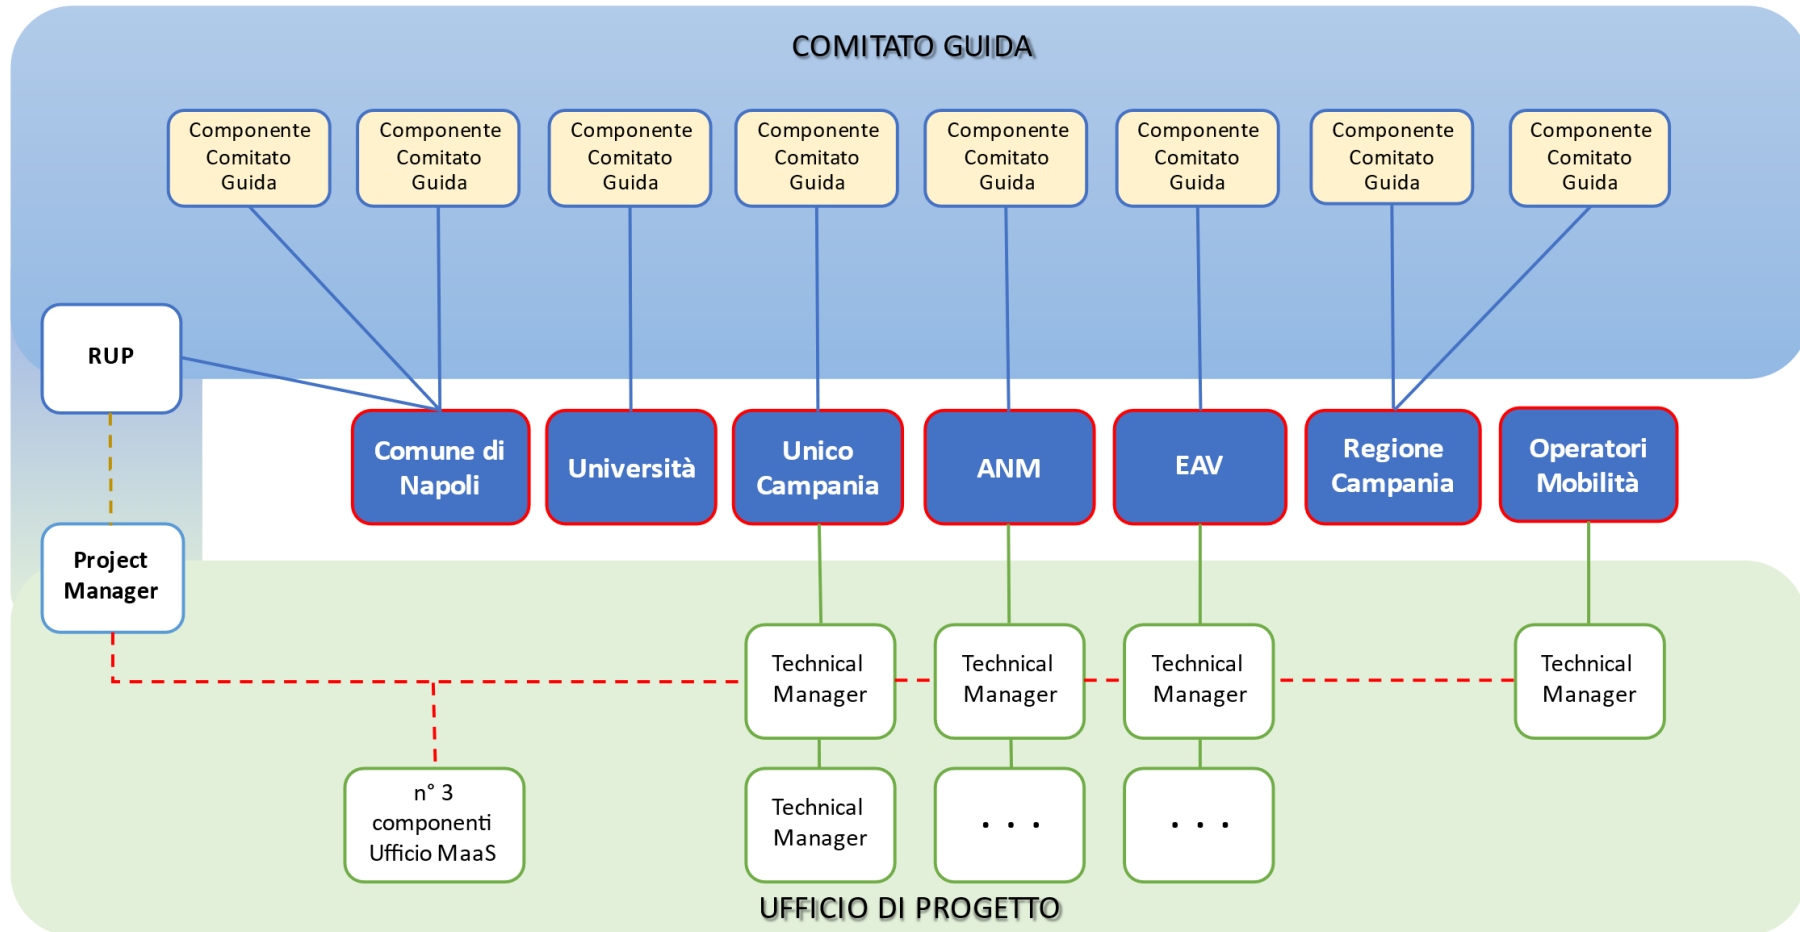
COMITATO GUIDA

Componente Comitato Guida

Componente Comitato Guida

Componente Comitato Guida

Componente Comitato Guida

Componente Comitato Guida

Componente Comitato Guida

Componente Comitato Guida

Componente Comitato Guida

RUP

Comune di Napoli

Università

Unico Campania

ANM

EAV

Regione Campania

Operatori Mobilità

Project Manager

Technical Manager

Technical Manager

Technical Manager

Technical Manager

n° 3 componenti Ufficio MaaS

Technical Manager

. . .

. . .

UFFICIO DI PROGETTO